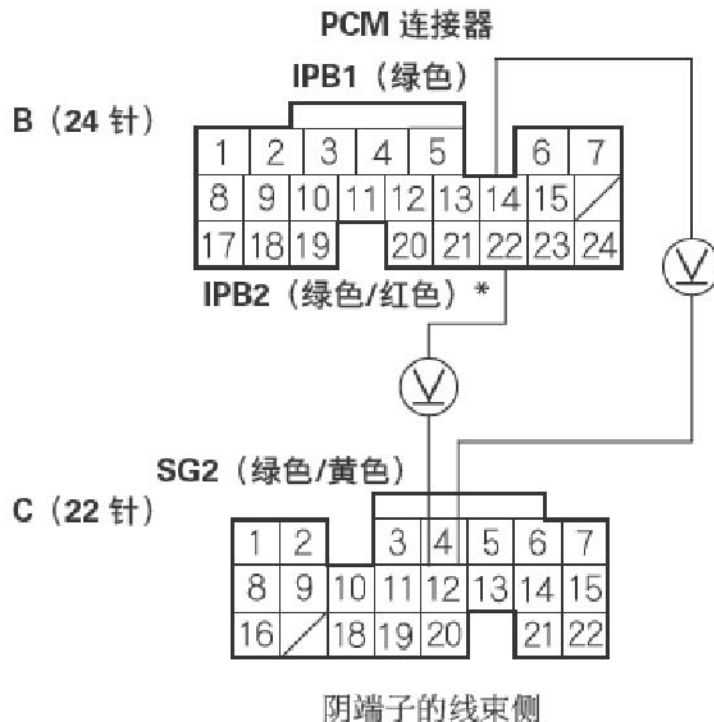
PCM 连接器

IPB1（绿色）

B（24 针）

| 1 | 2 | 3 | 4 | 5 |  | 6 | 7 |
|---|---|---|---|---|---|---|---|
| 8 | 9 | 10 | 11 | 12 | 13 | 14 | 15 | / |
| 17 | 18 | 19 |  | 20 | 21 | 22 | 23 | 24 |

IPB2（绿色/红色）*

SG2（绿色/黄色）

C（22 针）

| 1 | 2 |  | 3 | 4 | 5 | 6 | 7 |
|---|---|---|---|---|---|---|---|
| 8 | 9 | 10 | 11 | 12 | 13 | 14 | 15 |
| 16 | / | 18 | 19 | 20 |  | 21 | 22 |

阴端子的线束侧